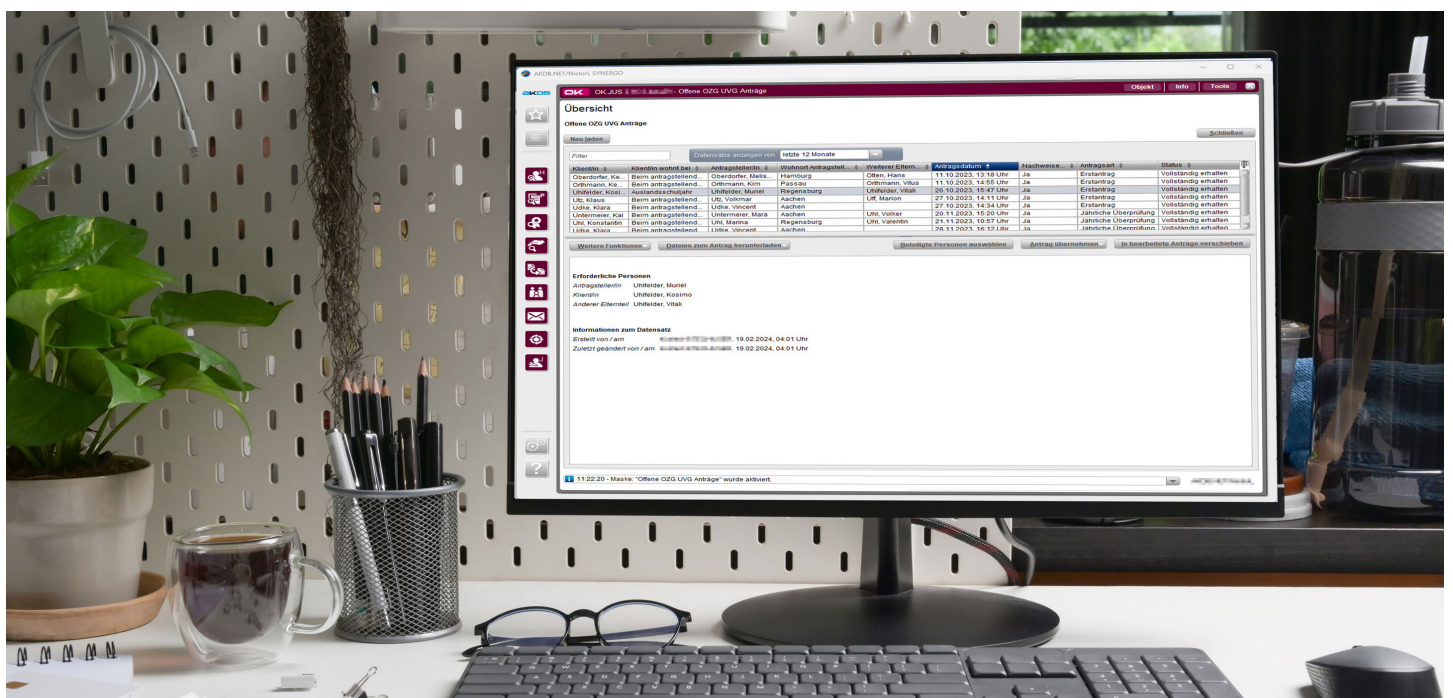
AKDB.NET/Nistori, SYNERGO

AKDB

OK OK.JUS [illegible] - Offene OZG UVG Anträge

Objekt Info Tools

Übersicht

Offene OZG UVG Anträge

Neu laden

Schließen

Filter

Datensätze anzeigen von: letzte 12 Monate

| Klient/in | Klient/in wohnt bei | Antragsteller/in | Wohnort Antragstell... | Weiterer Eltern... | Antragsdatum | Nachweise... | Antragsart | Status |
|---|---|---|---|---|---|---|---|---|
| Oberdorfer, Ka... | Beim antragstellend... | Oberdorfer, Melis... | Hamburg | Otten, Hans | 11.10.2023, 13:18 Uhr | Ja | Erstantrag | Vollständig erhalten |
| Orthmann, Ke... | Beim antragstellend... | Orthmann, Kim | Passau | Orthmann, Vitus | 11.10.2023, 14:55 Uhr | Ja | Erstantrag | Vollständig erhalten |
| Uhlfelder, Kosi... | Auslandsschuljahr | Uhlfelder, Muriel | Regensburg | Uhlfelder, Vitali | 26.10.2023, 15:47 Uhr | Ja | Erstantrag | Vollständig erhalten |
| Utz, Klaus | Beim antragstellend... | Utz, Volkmar | Aachen | Uff, Marion | 27.10.2023, 14:11 Uhr | Ja | Erstantrag | Vollständig erhalten |
| Udke, Klara | Beim antragstellend... | Udke, Vincent | Aachen | | 27.10.2023, 14:34 Uhr | Ja | Erstantrag | Vollständig erhalten |
| Untermeier, Kai | Beim antragstellend... | Untermeier, Mara | Aachen | Uhl, Volker | 20.11.2023, 15:20 Uhr | Ja | Jährliche Überprüfung | Vollständig erhalten |
| Uhl, Konstantin | Beim antragstellend... | Uhl, Marina | Regensburg | Uhl, Valentin | 21.11.2023, 10:57 Uhr | Ja | Jährliche Überprüfung | Vollständig erhalten |
| Udke, Klara | Beim antragstellend... | Udke, Vincent | Aachen | | 28.11.2023, 16:12 Uhr | Ja | Jährliche Überprüfung | Vollständig erhalten |

Weitere Funktionen | Dateien zum Antrag herunterladen | Beteiligte Personen auswählen | Antrag übernehmen | In bearbeitete Anträge verschieben

Erforderliche Personen
Antragsteller/in Uhlfelder, Muriel
Klient/in Uhlfelder, Kosimo
Anderer Elternteil Uhlfelder, Vitali

Informationen zum Datensatz
Erstellt von / am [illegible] 19.02.2024, 04:01 Uhr
Zuletzt geändert von / am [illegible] 19.02.2024, 04:01 Uhr

11:22:20 - Maske: "Offene OZG UVG Anträge" wurde aktiviert.